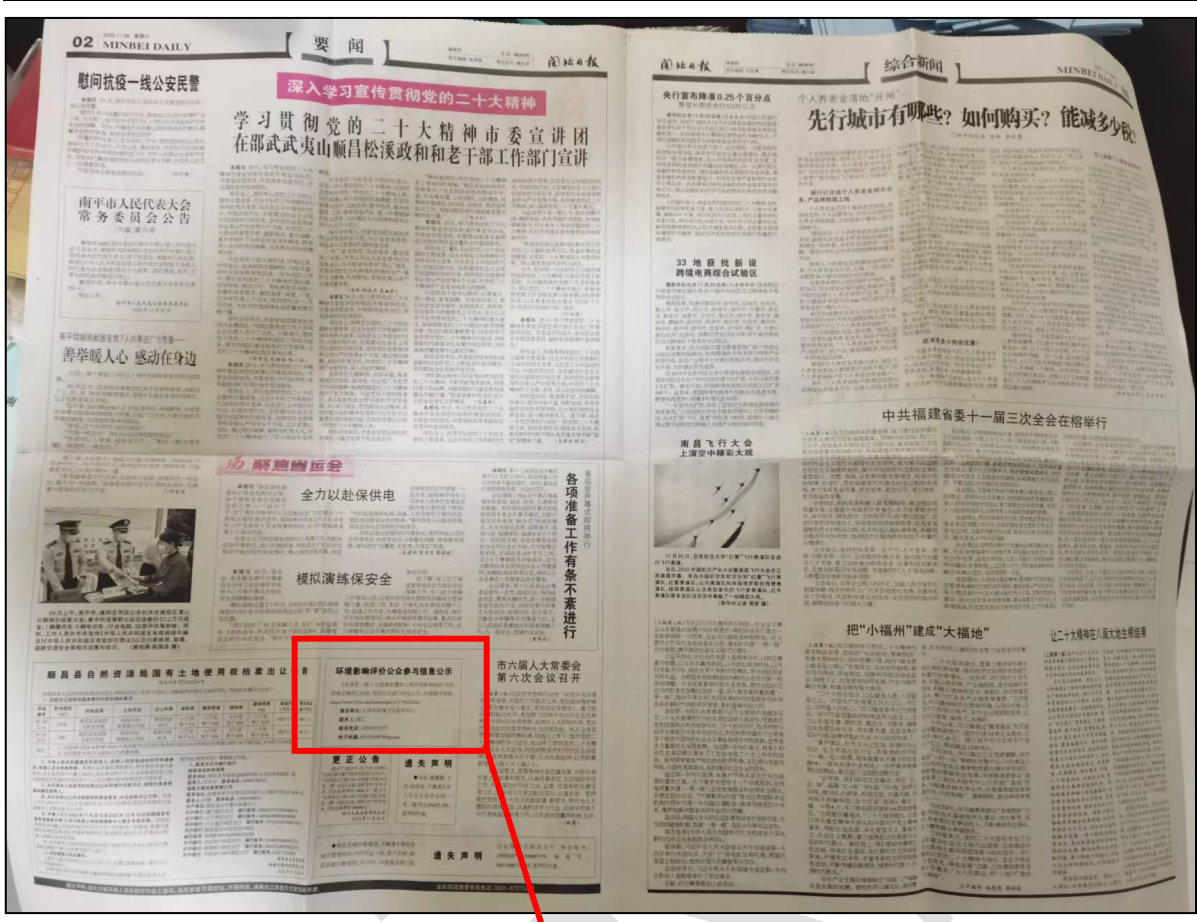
02 MINBEI DAILY

要闻

闽北日报

慰问抗疫一线公安民警

深入学习宣传贯彻党的二十大精神

学习贯彻党的二十大精神市委宣讲团在邵武武夷山顺昌松溪政和和老干部工作部门宣讲

南平市人民代表大会常务委员会公告

善举暖人心 感动在身边

聚焦省运会

全力以赴保供电

模拟演练保安全

各项准备工作有条不紊进行

顺昌县自然资源局国有土地使用权挂牌出让公告

环境影响评价公众参与信息公示

市六届人大常委会第六次会议召开

更正公告

遗失声明

遗失声明

闽北日报

综合新闻

MINBEI DAILY

央行宣布降准0.25个百分点

个人养老金落地"开闸"

先行城市有哪些？如何购买？能减多少税？

33地获批新设跨境电商综合试验区

南昌飞行大会上演空中精彩大戏

中共福建省委十一届三次全会在榕举行

把"小福州"建成"大福地"

让二十大精神在八闽大地生根结果